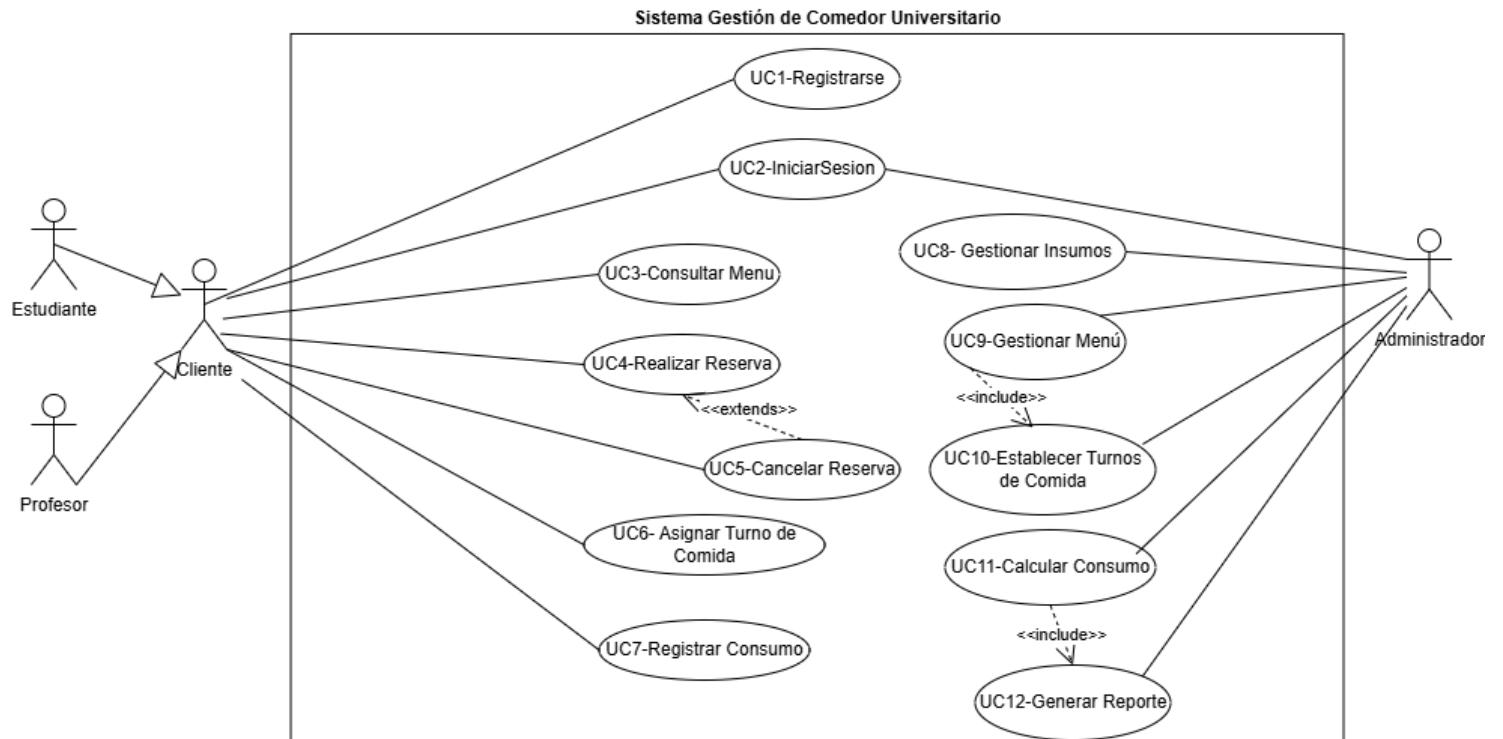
Sistema Gestión de Comedor Universitario

Estudiante

Profesor

Cliente

UC1-Registrarse

UC2-IniciarSesion

UC3-Consultar Menu

UC4-Realizar Reserva

<<extends>>

UC5-Cancelar Reserva

UC6- Asignar Turno de Comida

UC7-Registrar Consumo

UC8- Gestionar Insumos

UC9-Gestionar Menú

<<include>>

UC10-Establecer Turnos de Comida

UC11-Calcular Consumo

<<include>>

UC12-Generar Reporte

Administrador